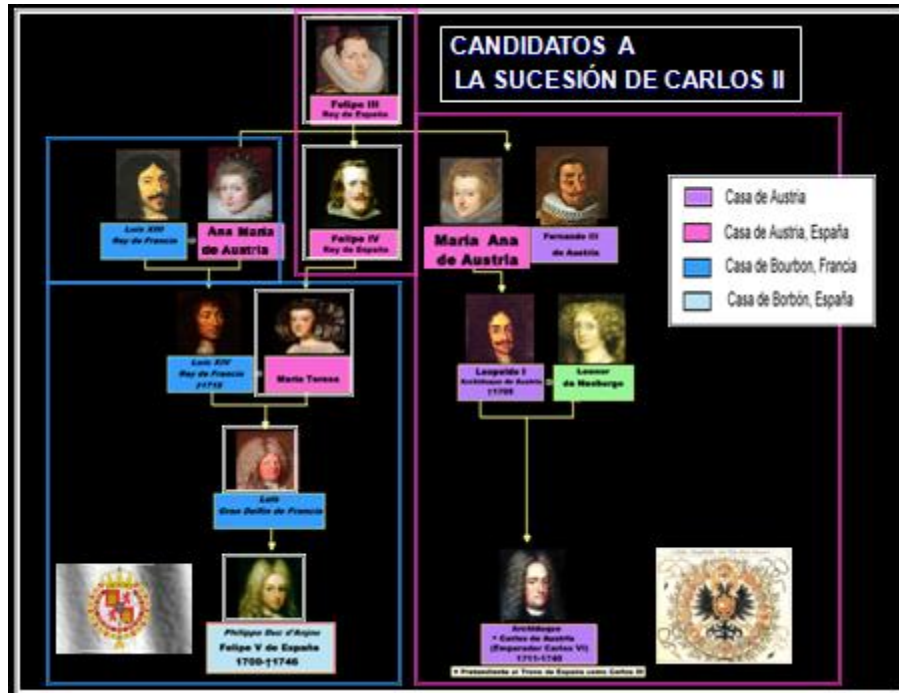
CANDIDATOS A LA SUCESIÓN DE CARLOS II

Felipe III
Rey de España

Luis XIII
Rey de Francia

Ana María de Austria

Felipe IV
Rey de España

María Ana de Austria

Fernando III
de Austria

Casa de Austria

Casa de Austria, España

Casa de Bourbon, Francia

Casa de Borbón, España

Luis XIV
Rey de Francia
†1715

María Teresa

Leopoldo I
Archiduque de Austria
†1705

Leonor
de Neoburgo

Luis
Gran Delfín de Francia

Philippe Duc d'Anjou
Felipe V de España
1700-†1746

Archiduque
Carlos de Austria
(Emperador Carlos VI)
1711-1740

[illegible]